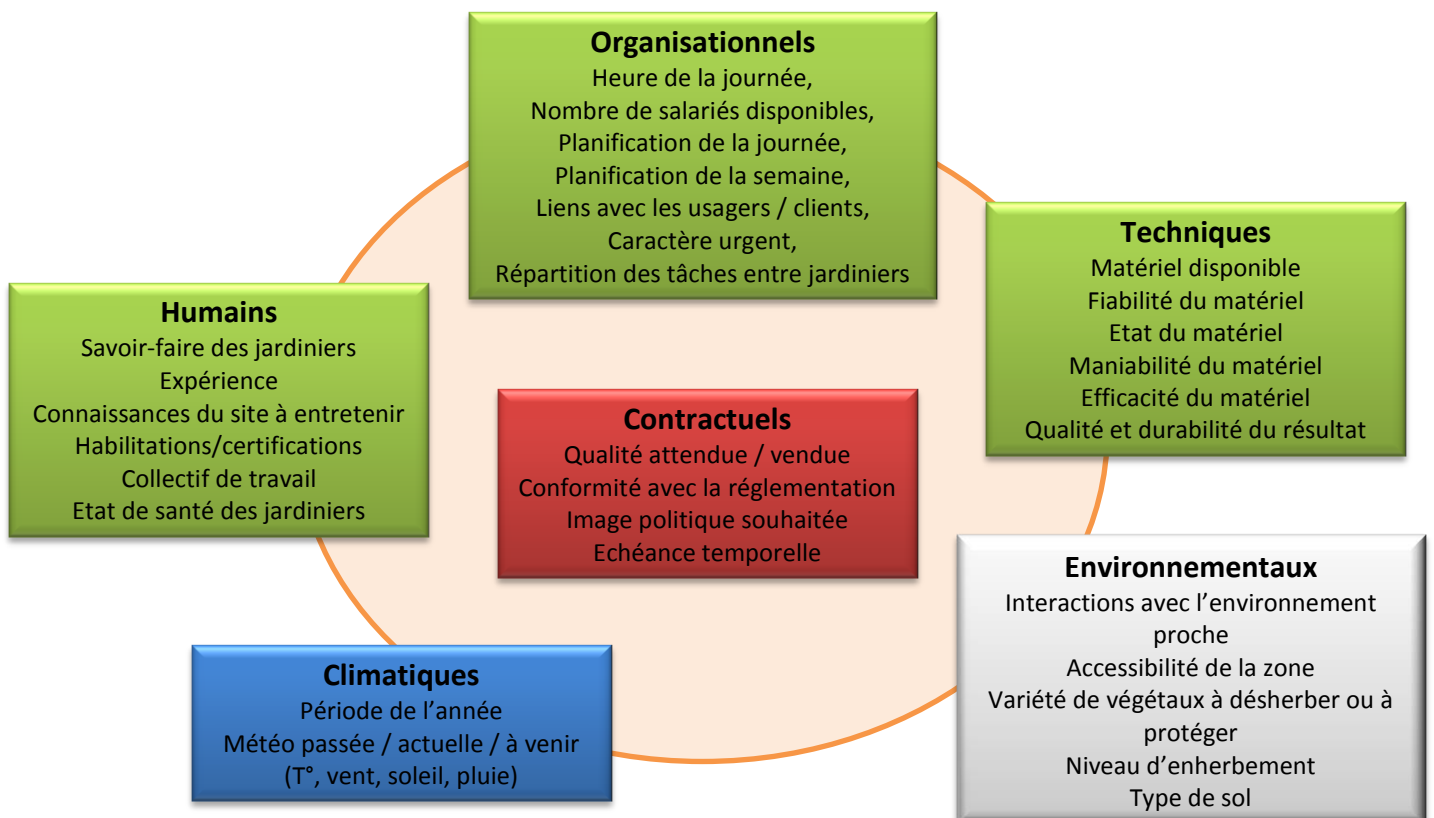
Organisationnels
Heure de la journée,
Nombre de salariés disponibles,
Planification de la journée,
Planification de la semaine,
Liens avec les usagers / clients,
Caractère urgent,
Répartition des tâches entre jardiniers

Humains
Savoir-faire des jardiniers
Expérience
Connaissances du site à entretenir
Habilitations/certifications
Collectif de travail
Etat de santé des jardiniers

Contractuels
Qualité attendue / vendue
Conformité avec la réglementation
Image politique souhaitée
Echéance temporelle

Techniques
Matériel disponible
Fiabilité du matériel
Etat du matériel
Maniabilité du matériel
Efficacité du matériel
Qualité et durabilité du résultat

Environnementaux
Interactions avec l'environnement proche
Accessibilité de la zone
Variété de végétaux à désherber ou à protéger
Niveau d'enherbement
Type de sol

Climatiques
Période de l'année
Météo passée / actuelle / à venir
(T°, vent, soleil, pluie)